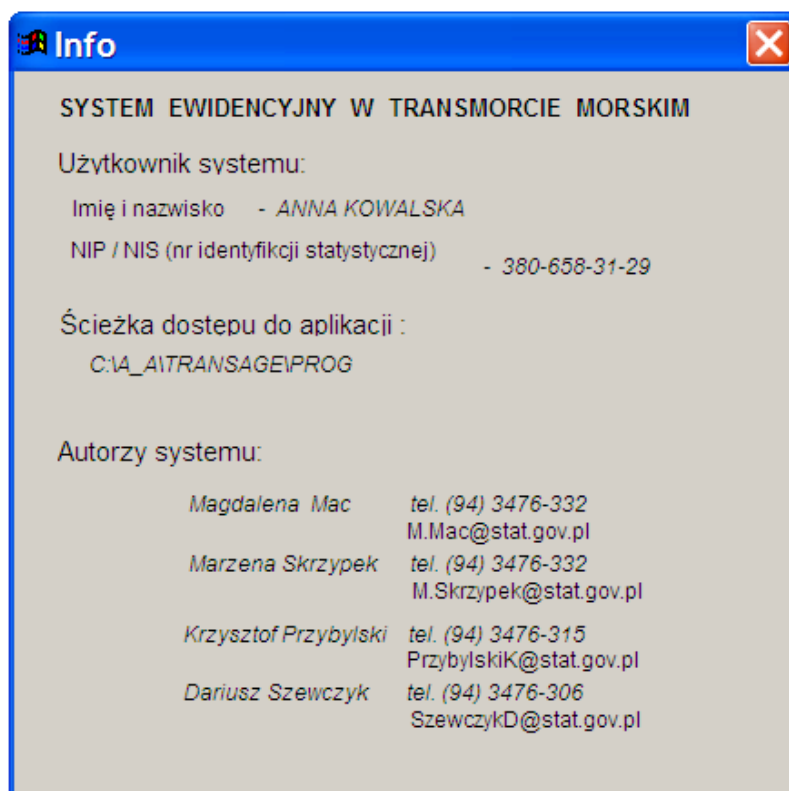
Info

SYSTEM EWIDENCYJNY W TRANSMORCIE MORSKIM

Użytkownik systemu:

Imię i nazwisko - ANNA KOWALSKA

NIP / NIS (nr identyfikcji statystycznej) - 380-658-31-29

Ścieżka dostepu do aplikacji :

C:\A_A\TRANSAGE\PROG

Autorzy systemu:

Magdalena Mac tel. (94) 3476-332
M.Mac@stat.gov.pl

Marzena Skrzypek tel. (94) 3476-332
M.Skrzypek@stat.gov.pl

Krzysztof Przybylski tel. (94) 3476-315
PrzybylskiK@stat.gov.pl

Dariusz Szewczyk tel. (94) 3476-306
SzewczykD@stat.gov.pl